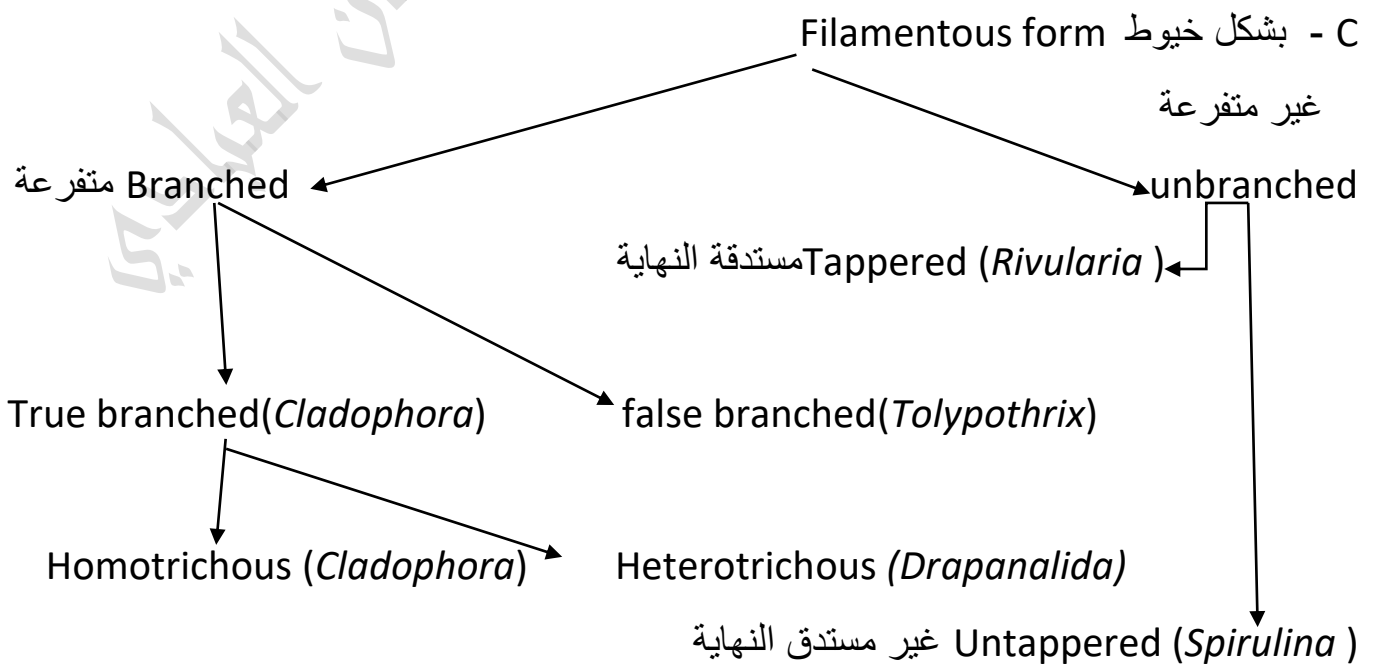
C - بشكل خيوط Filamentous form

غير متفرعة

Branched متفرعة

unbranched

Tappered (*Rivularia* ) مستدقة النهاية

True branched(*Cladophora*)

false branched(*Tolypothrix*)

Homotrichous (*Cladophora*)

Heterotrichous *(Drapanalida)*

Untappered (*Spirulina* ) غير مستدق النهاية